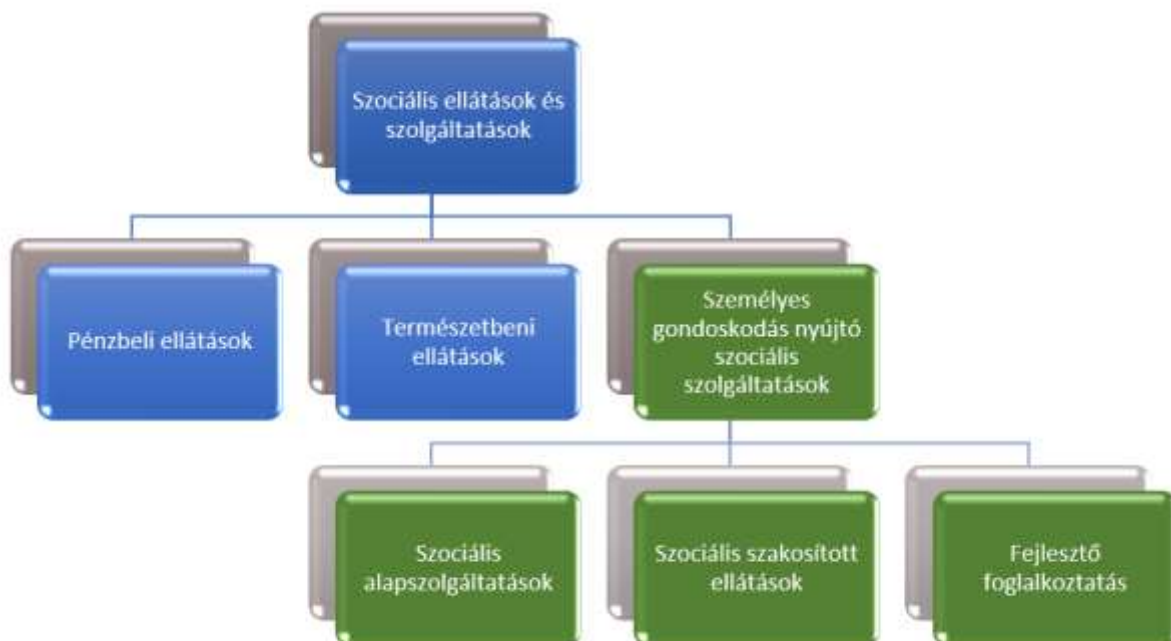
Szociális ellátások és szolgáltatások

Pénzbeli ellátások

Természetbeni ellátások

Személyes gondoskodás nyújtó szociális szolgáltatások

Szociális alapszolgáltatások

Szociális szakosított ellátások

Fejlesztő foglalkoztatás